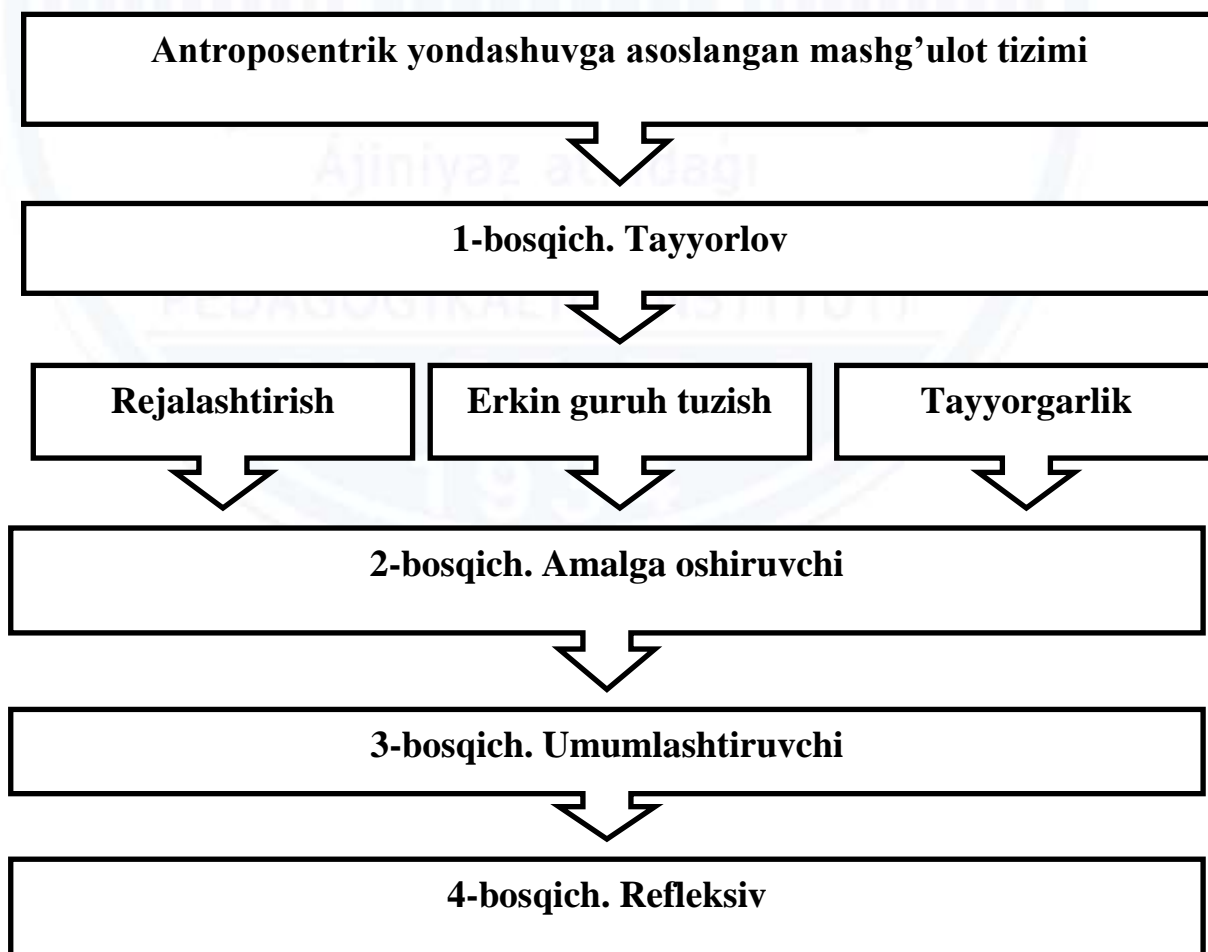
Antroposentrik yondashuvga asoslangan mashg’ulot tizimi

1-bosqich. Tayyorlov

Rejalashtirish

Erkin guruh tuzish

Tayyorgarlik

2-bosqich. Amalga oshiruvchi

3-bosqich. Umumlashtiruvchi

4-bosqich. Refleksiv